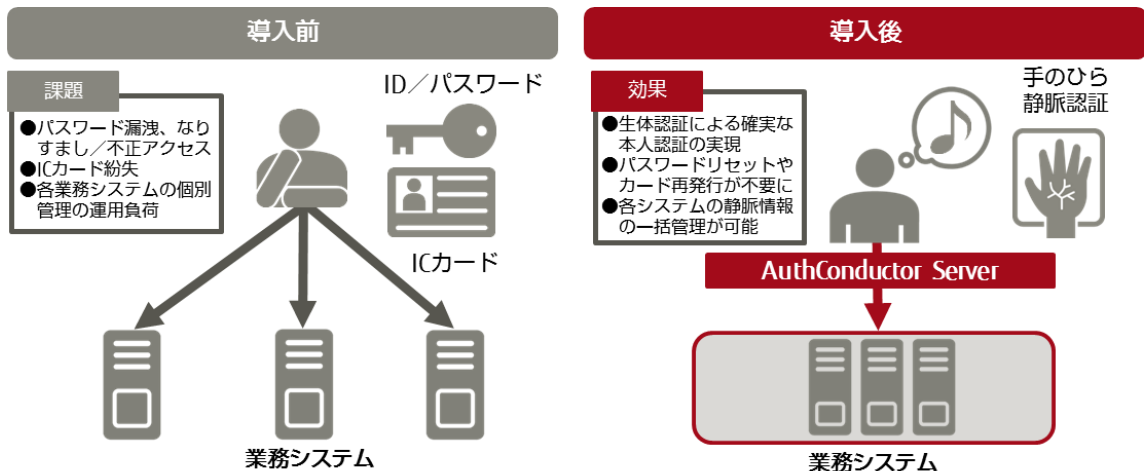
導入前

課題

●パスワード漏洩、なりすまし／不正アクセス
●ICカード紛失
●各業務システムの個別管理の運用負荷

ID／パスワード

ICカード

業務システム

導入後

効果

●生体認証による確実な本人認証の実現
●パスワードリセットやカード再発行が不要に
●各システムの静脈情報の一括管理が可能

手のひら静脈認証

AuthConductor Server

業務システム